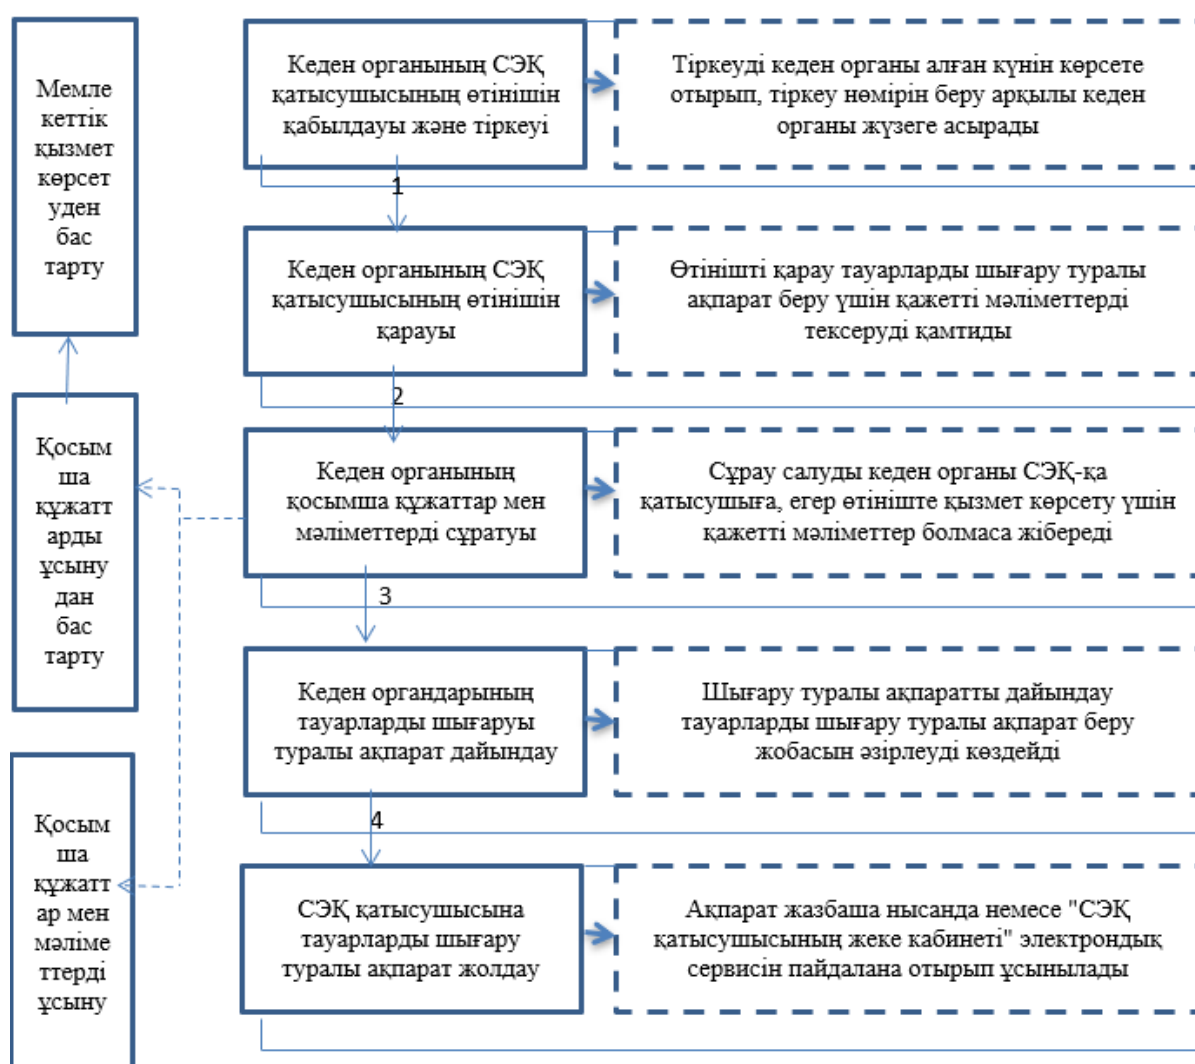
Мемлекеттік қызмет көрсетуден бас тарту

Кеден органының СЭҚ қатысушысының өтінішін қабылдауы және тіркеуі

Тіркеуді кеден органы алған күнін көрсете отырып, тіркеу нөмірін беру арқылы кеден органы жүзеге асырады

1

Кеден органының СЭҚ қатысушысының өтінішін қарауы

Өтінішті қарау тауарларды шығару туралы ақпарат беру үшін қажетті мәліметтерді тексеруді қамтиды

2

Қосымша құжаттарды ұсынудан бас тарту

Кеден органының қосымша құжаттар мен мәліметтерді сұратуы

Сұрау салуды кеден органы СЭҚ-қа қатысушыға, егер өтініште қызмет көрсету үшін қажетті мәліметтер болмаса жібереді

3

Кеден органдарының тауарларды шығаруы туралы ақпарат дайындау

Шығару туралы ақпаратты дайындау тауарларды шығару туралы ақпарат беру жобасын әзірлеуді көздейді

4

Қосымша құжаттар мен мәліметтерді ұсыну

СЭҚ қатысушысына тауарларды шығару туралы ақпарат жолдау

Ақпарат жазбаша нысанда немесе "СЭҚ қатысушысының жеке кабинеті" электрондық сервисін пайдалана отырып ұсынылады